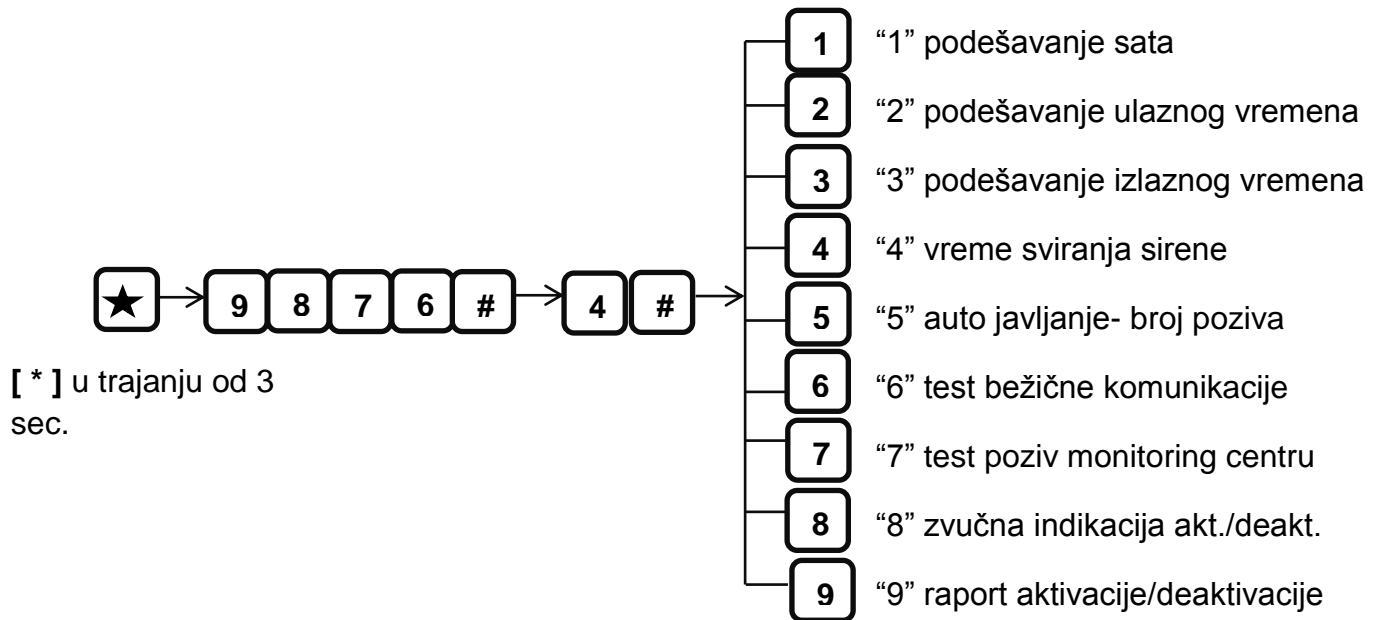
★ 9 8 7 6 # 4 #

[ * ] u trajanju od 3 sec.

1 “1” podešavanje sata

2 “2” podešavanje ulaznog vremena

3 “3” podešavanje izlaznog vremena

4 “4” vreme sviranja sirene

5 “5” auto javljanje- broj poziva

6 “6” test bežične komunikacije

7 “7” test poziv monitoring centru

8 “8” zvučna indikacija akt./deakt.

9 “9” raport aktivacije/deaktivacije